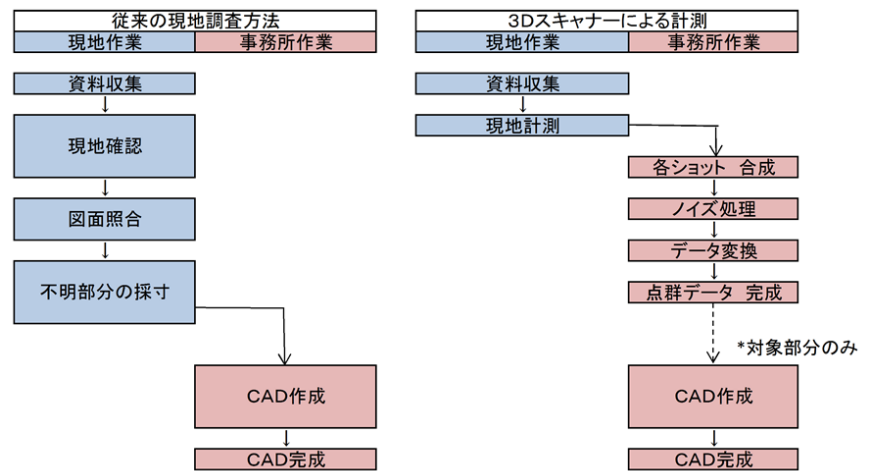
従来の現地調査方法

| 現地作業 | 事務所作業 |
|---|---|

資料収集

現地確認

図面照合

不明部分の採寸

CAD作成

CAD完成

3Dスキャナーによる計測

| 現地作業 | 事務所作業 |
|---|---|

資料収集

現地計測

各ショット　合成

ノイズ処理

データ変換

点群データ　完成

*対象部分のみ

CAD作成

CAD完成